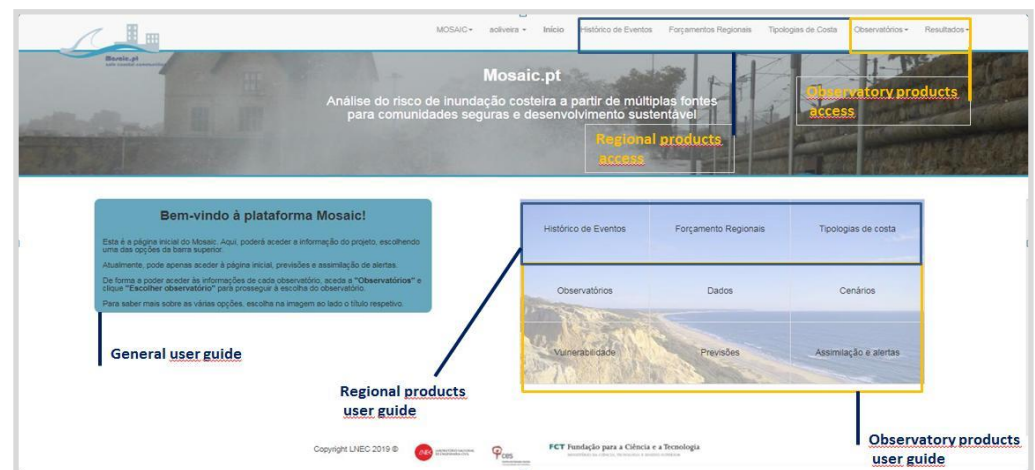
Mosaic.pt

MOSAIC ▾ aolveira ▾ Início Histórico de Eventos Forçamentos Regionais Tipologias de Costa Observatórios ▾ Resultados ▾

Mosaic.pt

Análise do risco de inundação costeira a partir de múltiplas fontes para comunidades seguras e desenvolvimento sustentável

Observatory products access

Regional products access

Bem-vindo à plataforma Mosaic!

Esta é a página inicial do Mosaic. Aqui, poderá aceder a informação do projeto, escolhendo uma das opções da barra superior.

Atualmente, pode apenas aceder à página inicial, previsões e assimilação de alertas.

De forma a poder aceder às informações de cada observatório, aceda a "Observatórios" e clique "Escolher observatório" para prosseguir à escolha do observatório.

Para saber mais sobre as várias opções, escolha na imagem ao lado o título respetivo.

General user guide

| Histórico de Eventos | Forçamento Regionais | Tipologias de costa |
|---|---|---|
| Observatórios | Dados | Cenários |
| Vulnerabilidade | Previsões | Assimilação e alertas |

Regional products user guide

Observatory products user guide

Copyright LNEC 2019 ©

FCT Fundação para a Ciência e a Tecnologia